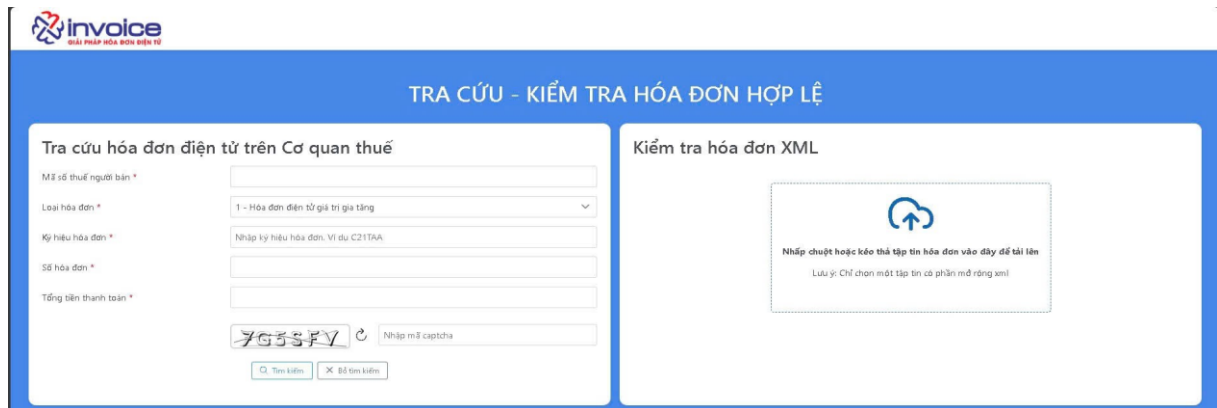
invoice
GIẢI PHÁP HÓA ĐƠN ĐIỆN TỬ

TRA CỨU - KIỂM TRA HÓA ĐƠN HỢP LỆ

Tra cứu hóa đơn điện tử trên Cơ quan thuế

Mã số thuế người bán *

Loại hóa đơn * 1 - Hóa đơn điện tử giá trị gia tăng

Ký hiệu hóa đơn * Nhập ký hiệu hóa đơn. Ví dụ C21TAA

Số hóa đơn *

Tổng tiền thanh toán *

7G5SFV Nhập mã captcha

Tìm kiếm Bỏ tìm kiếm

Kiểm tra hóa đơn XML

Nhấp chuột hoặc kéo thả tập tin hóa đơn vào đây để tải lên

Lưu ý: Chỉ chọn một tập tin có phần mở rộng xml